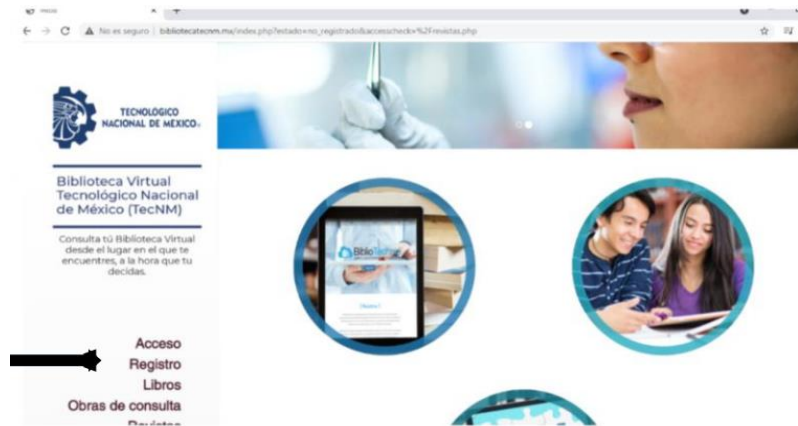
No es seguro | bibliotecatecnm.mx/index.php?estado=no_registrado&accesscheck=%2Frevistas.php

TECNOLÓGICO NACIONAL DE MÉXICO

Biblioteca Virtual Tecnológico Nacional de México (TecNM)

Consulta tú Biblioteca Virtual desde el lugar en el que te encuentres, a la hora que tu decidas.

BiblioTecNM

Acceso
Registro
Libros
Obras de consulta
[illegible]